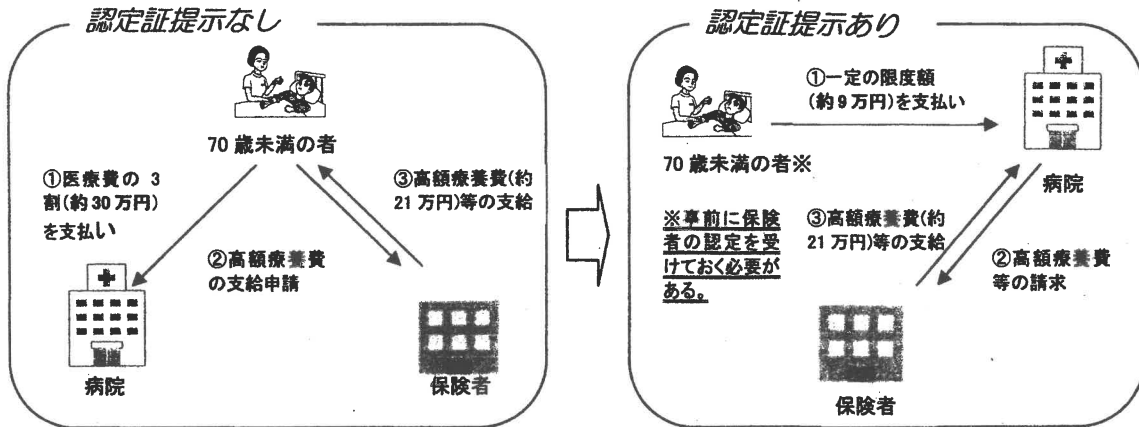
認定証提示なし

70 歳未満の者

①医療費の 3 割(約 30 万円)を支払い

③高額療養費(約 21 万円)等の支給

②高額療養費の支給申請

病院

保険者

認定証提示あり

①一定の限度額(約 9 万円)を支払い

70 歳未満の者※

病院

※事前に保険者の認定を受けておく必要がある。

③高額療養費(約 21 万円)等の支給

②高額療養費等の請求

保険者